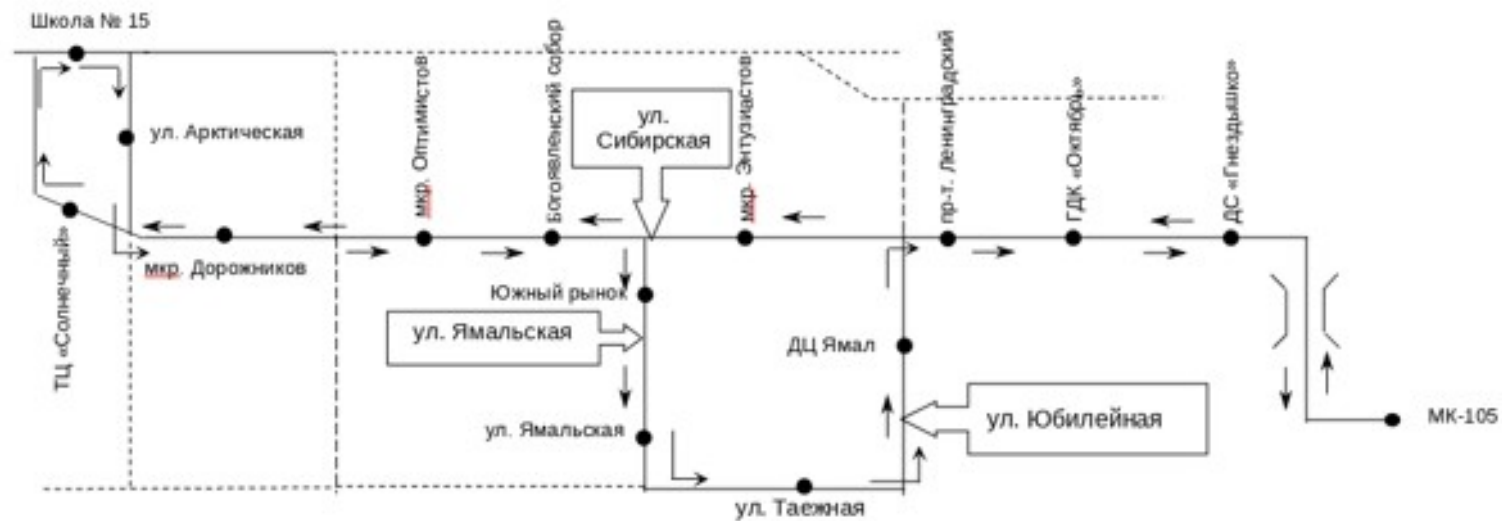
Школа № 15

ул. Арктическая

ТЦ «Солнечный»

мкр. Дорожников

мкр. Оптимистов

Богоявленский собор

ул. Сибирская

мкр. Энтузиастов

пр-т. Ленинградский

ГДК «Октябрь»

ДС «Гнездышко»

Южный рынок

ул. Ямальская

ул. Ямальская

ДЦ Ямал

ул. Юбилейная

ул. Таежная

МК-105